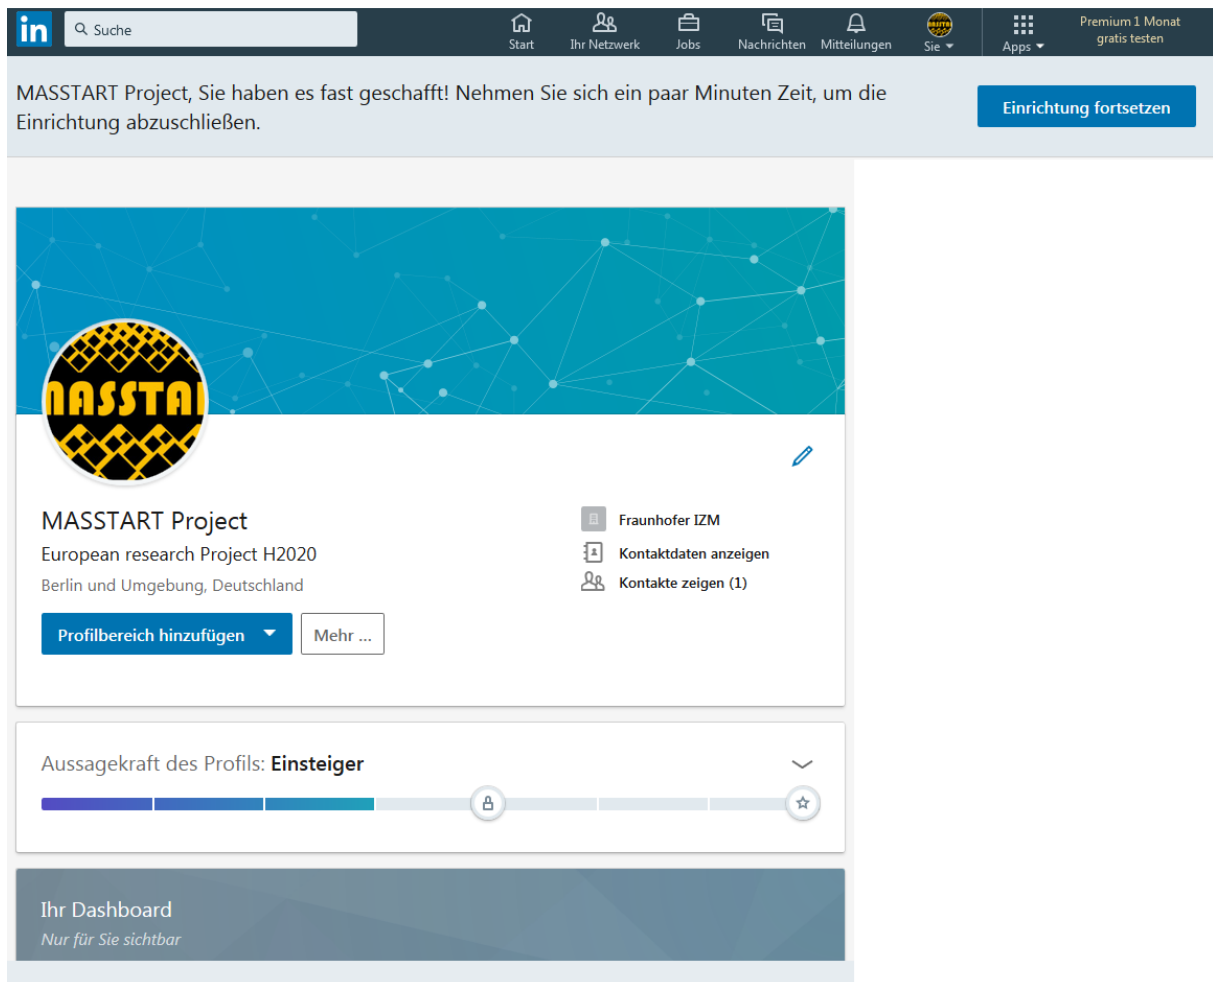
in Suche

Start Ihr Netzwerk Jobs Nachrichten Mitteilungen Sie Apps Premium 1 Monat gratis testen

MASSTART Project, Sie haben es fast geschafft! Nehmen Sie sich ein paar Minuten Zeit, um die Einrichtung abzuschließen.

Einrichtung fortsetzen

MASSTAI

MASSTART Project
European research Project H2020
Berlin und Umgebung, Deutschland

Fraunhofer IZM
Kontaktdaten anzeigen
Kontakte zeigen (1)

Profilbereich hinzufügen
Mehr ...

Aussagekraft des Profils: **Einsteiger**

Ihr Dashboard
Nur für Sie sichtbar